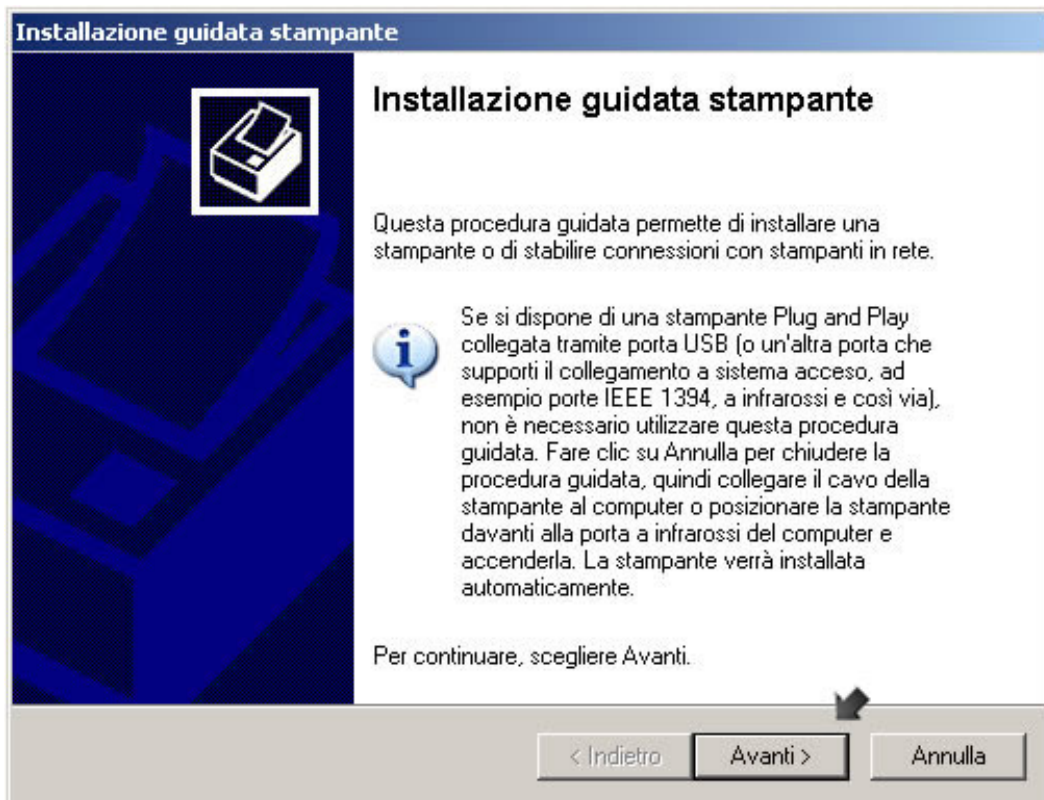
Installazione guidata stampante

Installazione guidata stampante

Questa procedura guidata permette di installare una stampante o di stabilire connessioni con stampanti in rete.

Se si dispone di una stampante Plug and Play collegata tramite porta USB (o un'altra porta che supporti il collegamento a sistema acceso, ad esempio porte IEEE 1394, a infrarossi e così via), non è necessario utilizzare questa procedura guidata. Fare clic su Annulla per chiudere la procedura guidata, quindi collegare il cavo della stampante al computer o posizionare la stampante davanti alla porta a infrarossi del computer e accenderla. La stampante verrà installata automaticamente.

Per continuare, scegliere Avanti.

< Indietro | Avanti > | Annulla